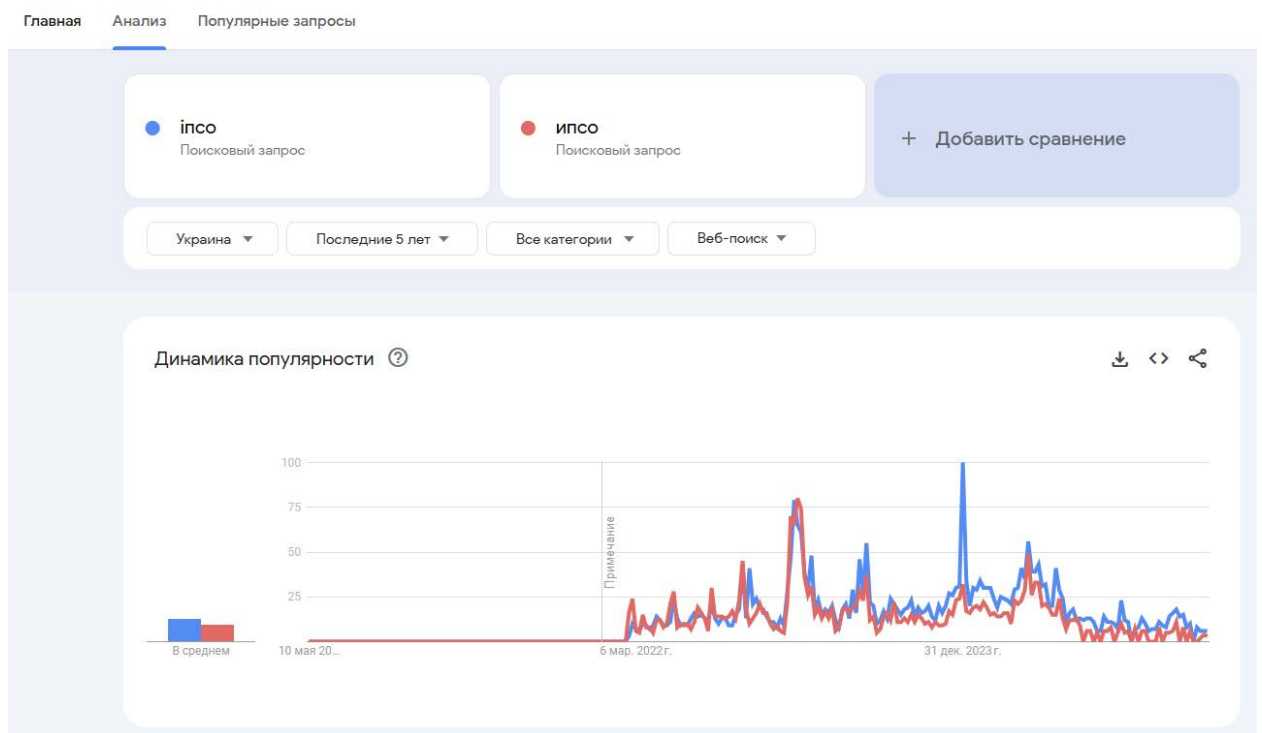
Главная Анализ Популярные запросы

іпсо
Поисковый запрос

ипсо
Поисковый запрос

+ Добавить сравнение

Украина ▼ Последние 5 лет ▼ Все категории ▼ Веб-поиск ▼

Динамика популярности

100
75
50
25

Примечание

В среднем

10 мая 20...

6 мар. 2022 г.

31 дек. 2023 г.